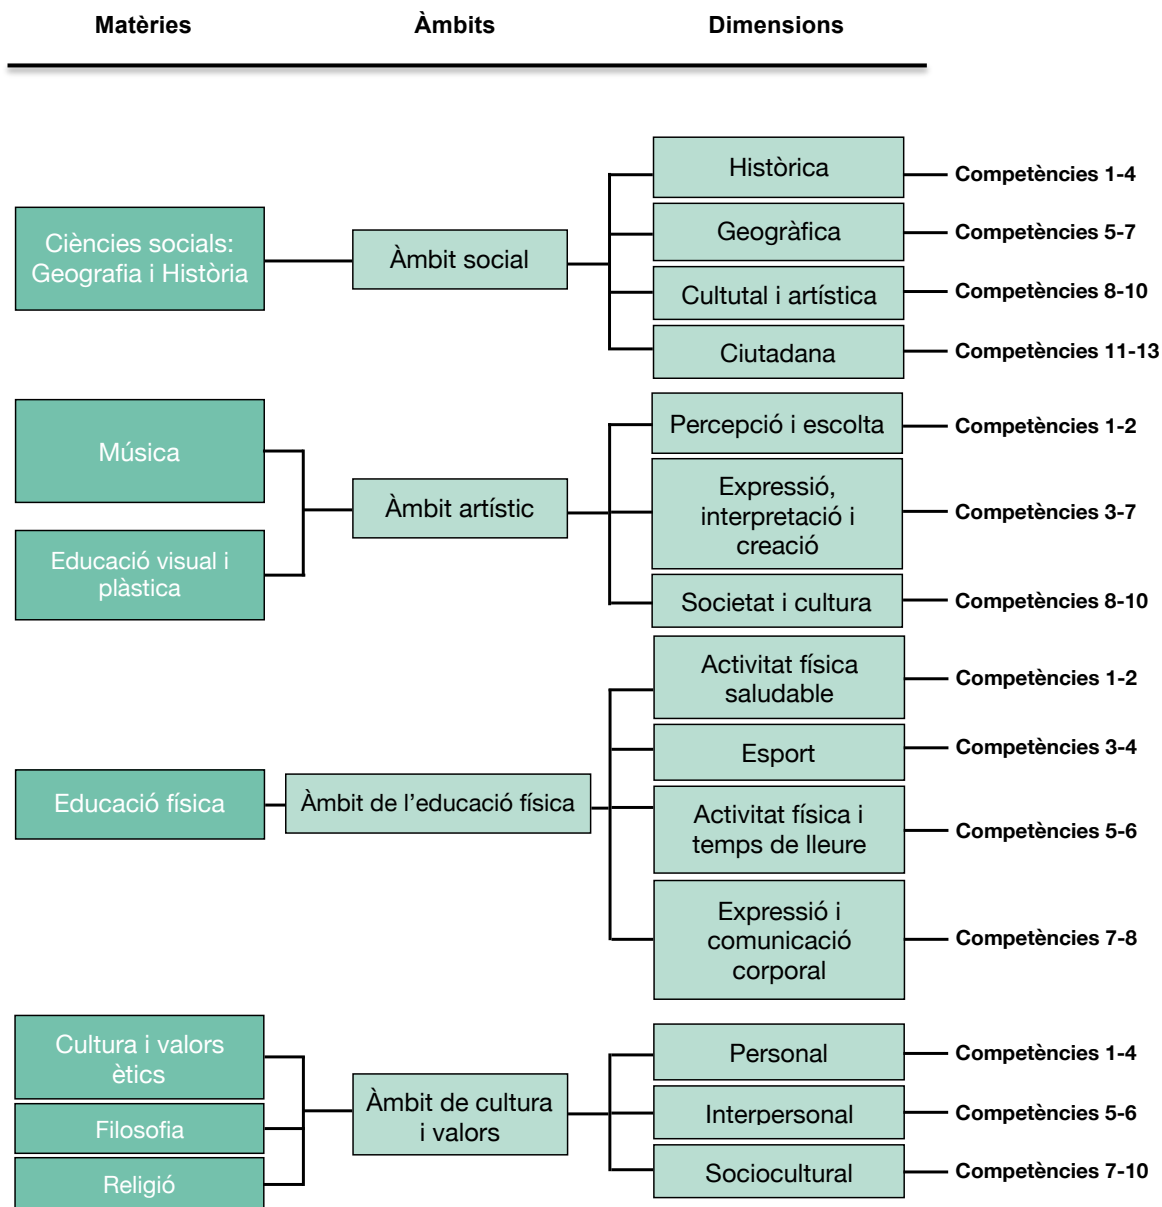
Matèries

Àmbits

Dimensions

Ciències socials: Geografia i Història

Àmbit social

Històrica
Competències 1-4

Geogràfica
Competències 5-7

Cultutal i artística
Competències 8-10

Ciutadana
Competències 11-13

Música

Educació visual i plàstica

Àmbit artístic

Percepció i escolta
Competències 1-2

Expressió, interpretació i creació
Competències 3-7

Societat i cultura
Competències 8-10

Educació física

Àmbit de l'educació física

Activitat física saludable
Competències 1-2

Esport
Competències 3-4

Activitat física i temps de lleure
Competències 5-6

Expressió i comunicació corporal
Competències 7-8

Cultura i valors ètics

Filosofia

Religió

Àmbit de cultura i valors

Personal
Competències 1-4

Interpersonal
Competències 5-6

Sociocultural
Competències 7-10